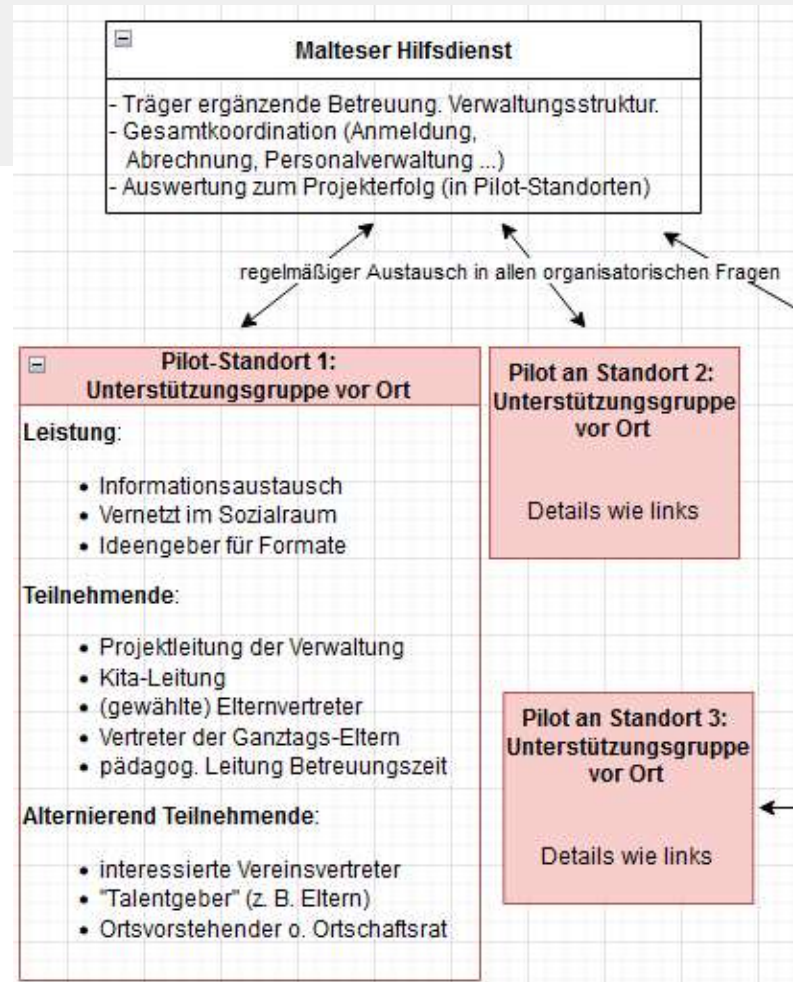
Malteser Hilfsdienst

- Träger ergänzende Betreuung. Verwaltungsstruktur.
- Gesamtkoordination (Anmeldung, Abrechnung, Personalverwaltung ...)
- Auswertung zum Projekterfolg (in Pilot-Standorten)

regelmäßiger Austausch in allen organisatorischen Fragen

Pilot-Standort 1: Unterstützungsgruppe vor Ort

Leistung:

- Informationsaustausch
- Vernetzt im Sozialraum
- Ideengeber für Formate

Teilnehmende:

- Projektleitung der Verwaltung
- Kita-Leitung
- (gewählte) Elternvertreter
- Vertreter der Ganztags-Eltern
- pädagog. Leitung Betreuungszeit

Alternierend Teilnehmende:

- interessierte Vereinsvertreter
- "Talentgeber" (z. B. Eltern)
- Ortsvorstehender o. Ortschaftsrat

Pilot an Standort 2: Unterstützungsgruppe vor Ort

Details wie links

Pilot an Standort 3: Unterstützungsgruppe vor Ort

Details wie links